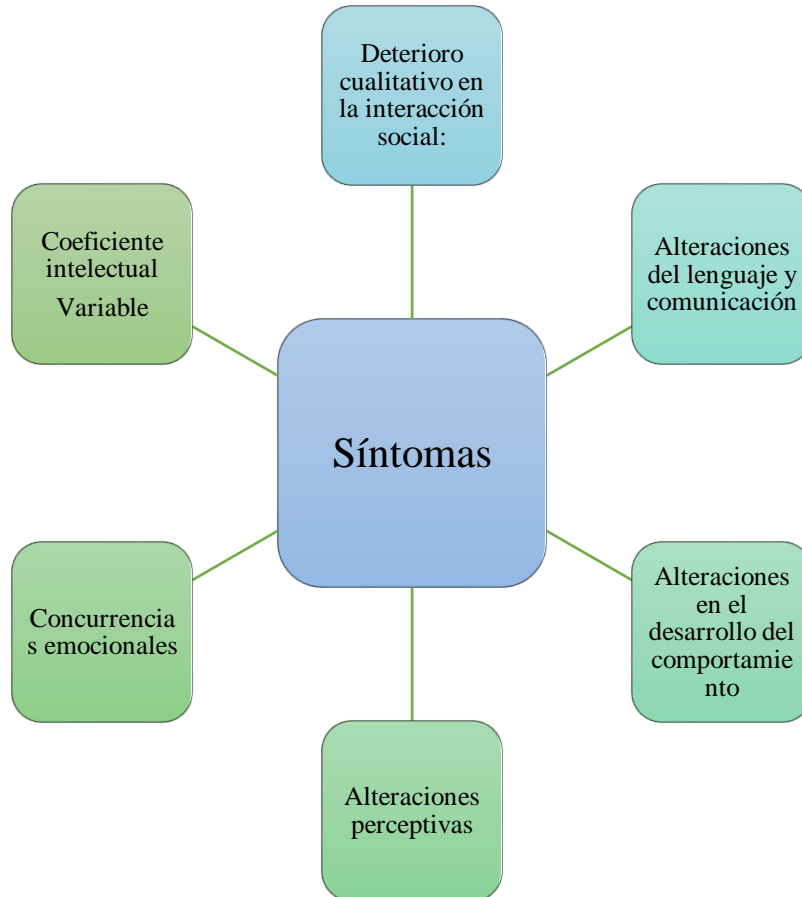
Deterioro cualitativo en la interacción social:

Alteraciones del lenguaje y comunicación

Alteraciones en el desarrollo del comportamiento

Alteraciones perceptivas

Concurrencias emocionales

Coeficiente intelectual Variable

Síntomas